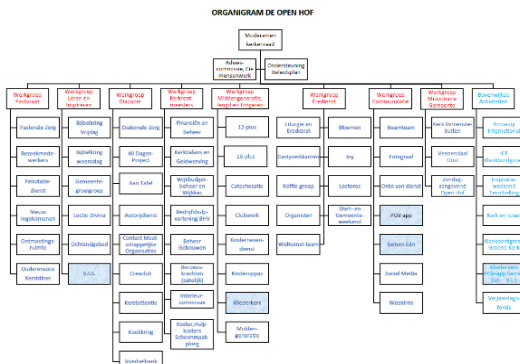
ORGANIGRAM DE OPEN HOF

Moderamen kerkenraad

Advies-commissie, Ge-meenswerk

Ondersteuning Beleidsplan

Werkgroep Pastoraat

Pastorale Zorg

Bezoekmede-werkers

Felicitatie-dienst

Nieuw ingekomenen

Ontmoetings-ruimte

Ouderenzorg Kontakter

Werkgroep Leren en Inspireren

Bijbelkring Vrijdag

Bijbelkring woensdag

Gemeente-groepsgroep

Lectio Divina

Ochtendgebed

V.I.S.

Werkgroep Diaconie

Diakonale Zorg

40 Dagen Project

Aan Tafel

Autorijdienst

Contact Maat-schappelijke Organisaties

Creadub

Kontaktlonk

Kooklering

Voedselbank

Werkgroep Kerkrentmeesters

Financiën en Beheer

Kerkbalans en Geldwerving

Wijkbudget-beheer en Wijkhoo

Bedrijfsvoering-verkeerslag BHV

Beheer Gebouwen

Beroeps-krachten (zakelijk)

Interieur-commissie

Koster/hulp-kosters Schoonmaak ploeg

Werkgroep Middengeneratie, Jeugd en Jongeren

12-plus

16-plus

Catechisatie

Clubwerk

Kindernevendienst

Kinderoppas

Kliederkerk

Midden-generatie

Werkgroep Eredienst

Liturgie en Eredienst

Cantorij/Muziek

Koffie groep

Organisten

Welkomst team

Bloemen

Inty

Lectoren

Start- en Gemeente-weekend

Werkgroep Communicatie

Beamteam

Fotograaf

Orde van dienst

PGW app

Samen Één

Social Media

Brezinfo

Werkgroep Missionaire Gemeente

Kerk binnenste-buiten

Veenendaal Oost

Zondag-zangavond Open Hof

Bovenwijkse Activiteiten

Amnesty International

ICF Markborodgroep

Inspiratie-weekend Terschelling

Kerk en Israël

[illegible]

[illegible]

Vrijwilligers-fonds